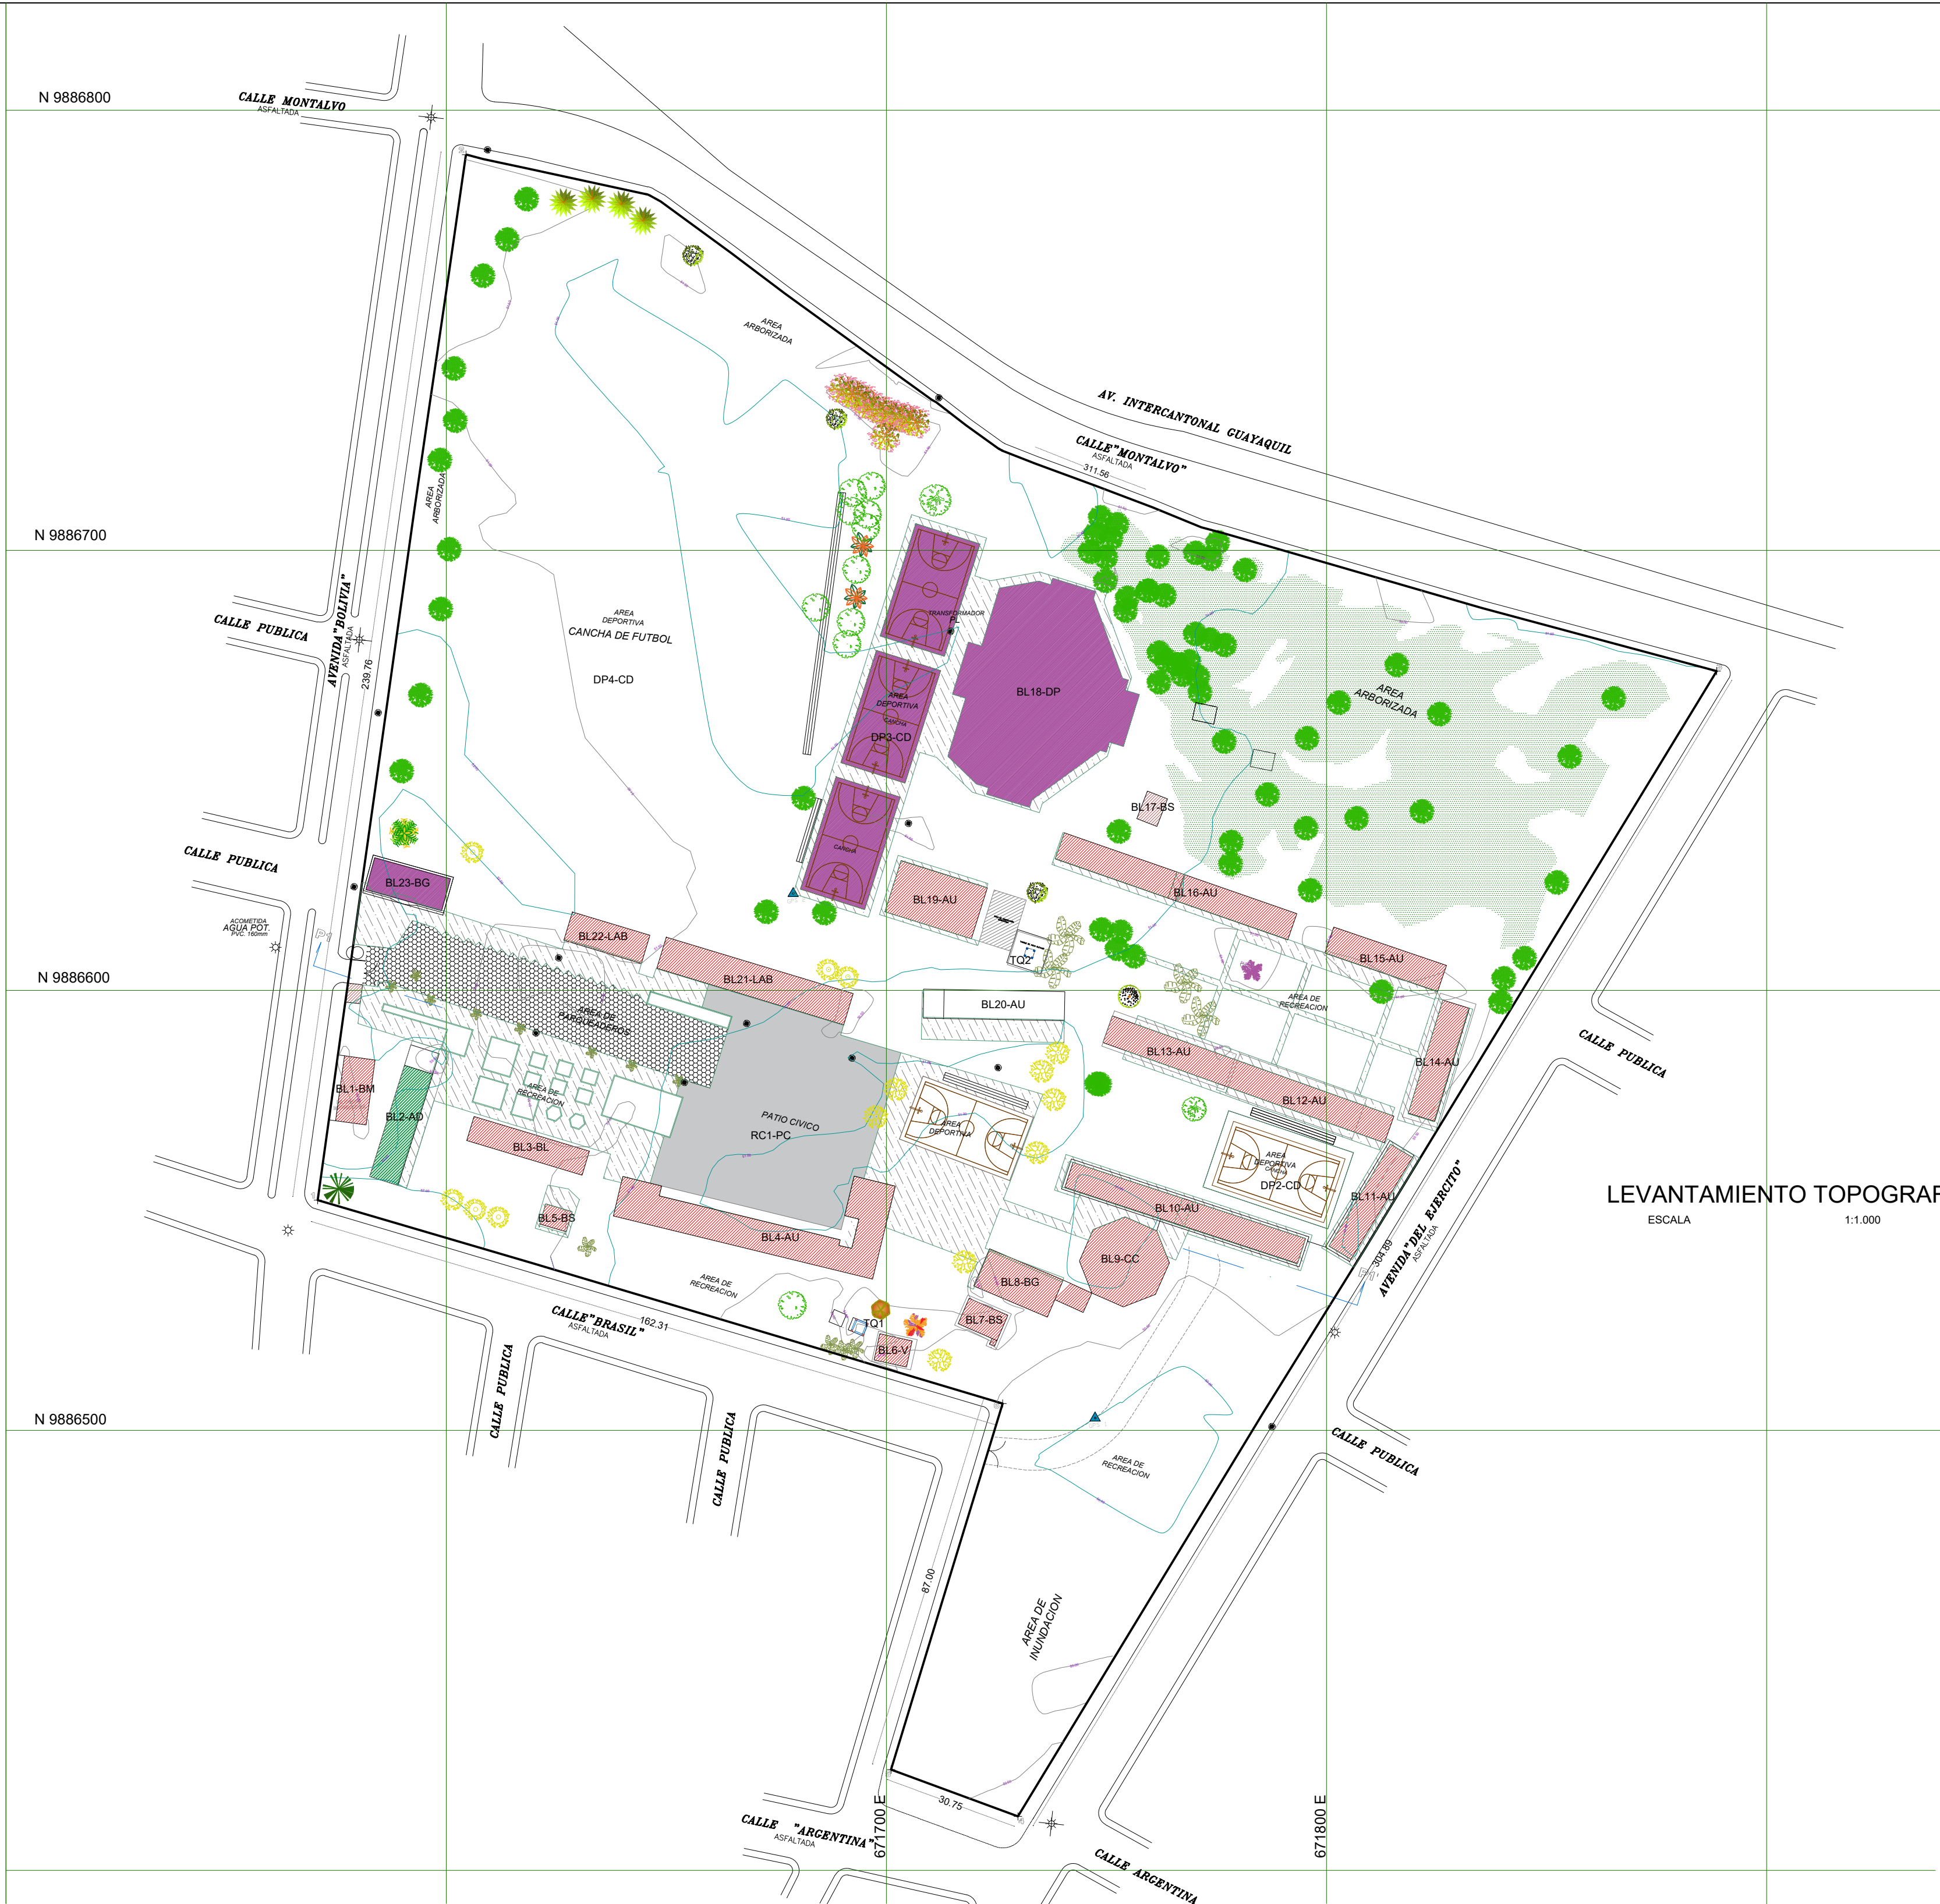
N 9886800

CALLE MONTALVO
ASFALTADA

AREA ARBORIZADA

AV. INTERCANTONAL GUAYAQUIL

CALLE"MONTALVO"
ASFALTADA
311.56

N 9886700

AREA ARBORIZADA

AREA DEPORTIVA
CANCHA DE FUTBOL

DP4-CD

CALLE PUBLICA

AVENIDA"BOLIVIA"
ASFALTADA
239.76

TRANSFORMADOR
PL

AREA DEPORTIVA
CANCHA
DP3-CD

BL18-DP

AREA ARBORIZADA

BL17-BS

CALLE PUBLICA

CANCHA

BL23-BG

BL19-AU

BL16-AU

ACOMETIDA
AGUA POT.
PVC. 160mm

BL22-LAB

TQ2

BL15-AU

N 9886600

BL21-LAB

BL20-AU

AREA DE RECREACION

AREA DE PARQUEADEROS

BL13-AU

CALLE PUBLICA

BL14-AU

BL1-BM

AREA DE RECREACION

BL2-AD

PATIO CIVICO
RC1-PC

AREA DEPORTIVA

BL12-AU

BL3-BL

AREA DEPORTIVA
CANCHA
DP2-CD

BL11-AU

AVENIDA "DEL EJERCITO"
ASFALTADA
304.89

BL10-AU

LEVANTAMIENTO TOPOGRAF
ESCALA 1:1.000

BL5-BS

BL4-AU

BL9-CC

AREA DE RECREACION

BL8-BG

CALLE"BRASIL"
ASFALTADA
162.31

BL7-BS

TQ1

BL6-V

N 9886500

CALLE PUBLICA

CALLE PUBLICA

AREA DE RECREACION

CALLE PUBLICA

87.00

AREA DE INUNDACION

30.75

CALLE "ARGENTINA"
ASFALTADA

671700 E

671800 E

CALLE ARGENTINA